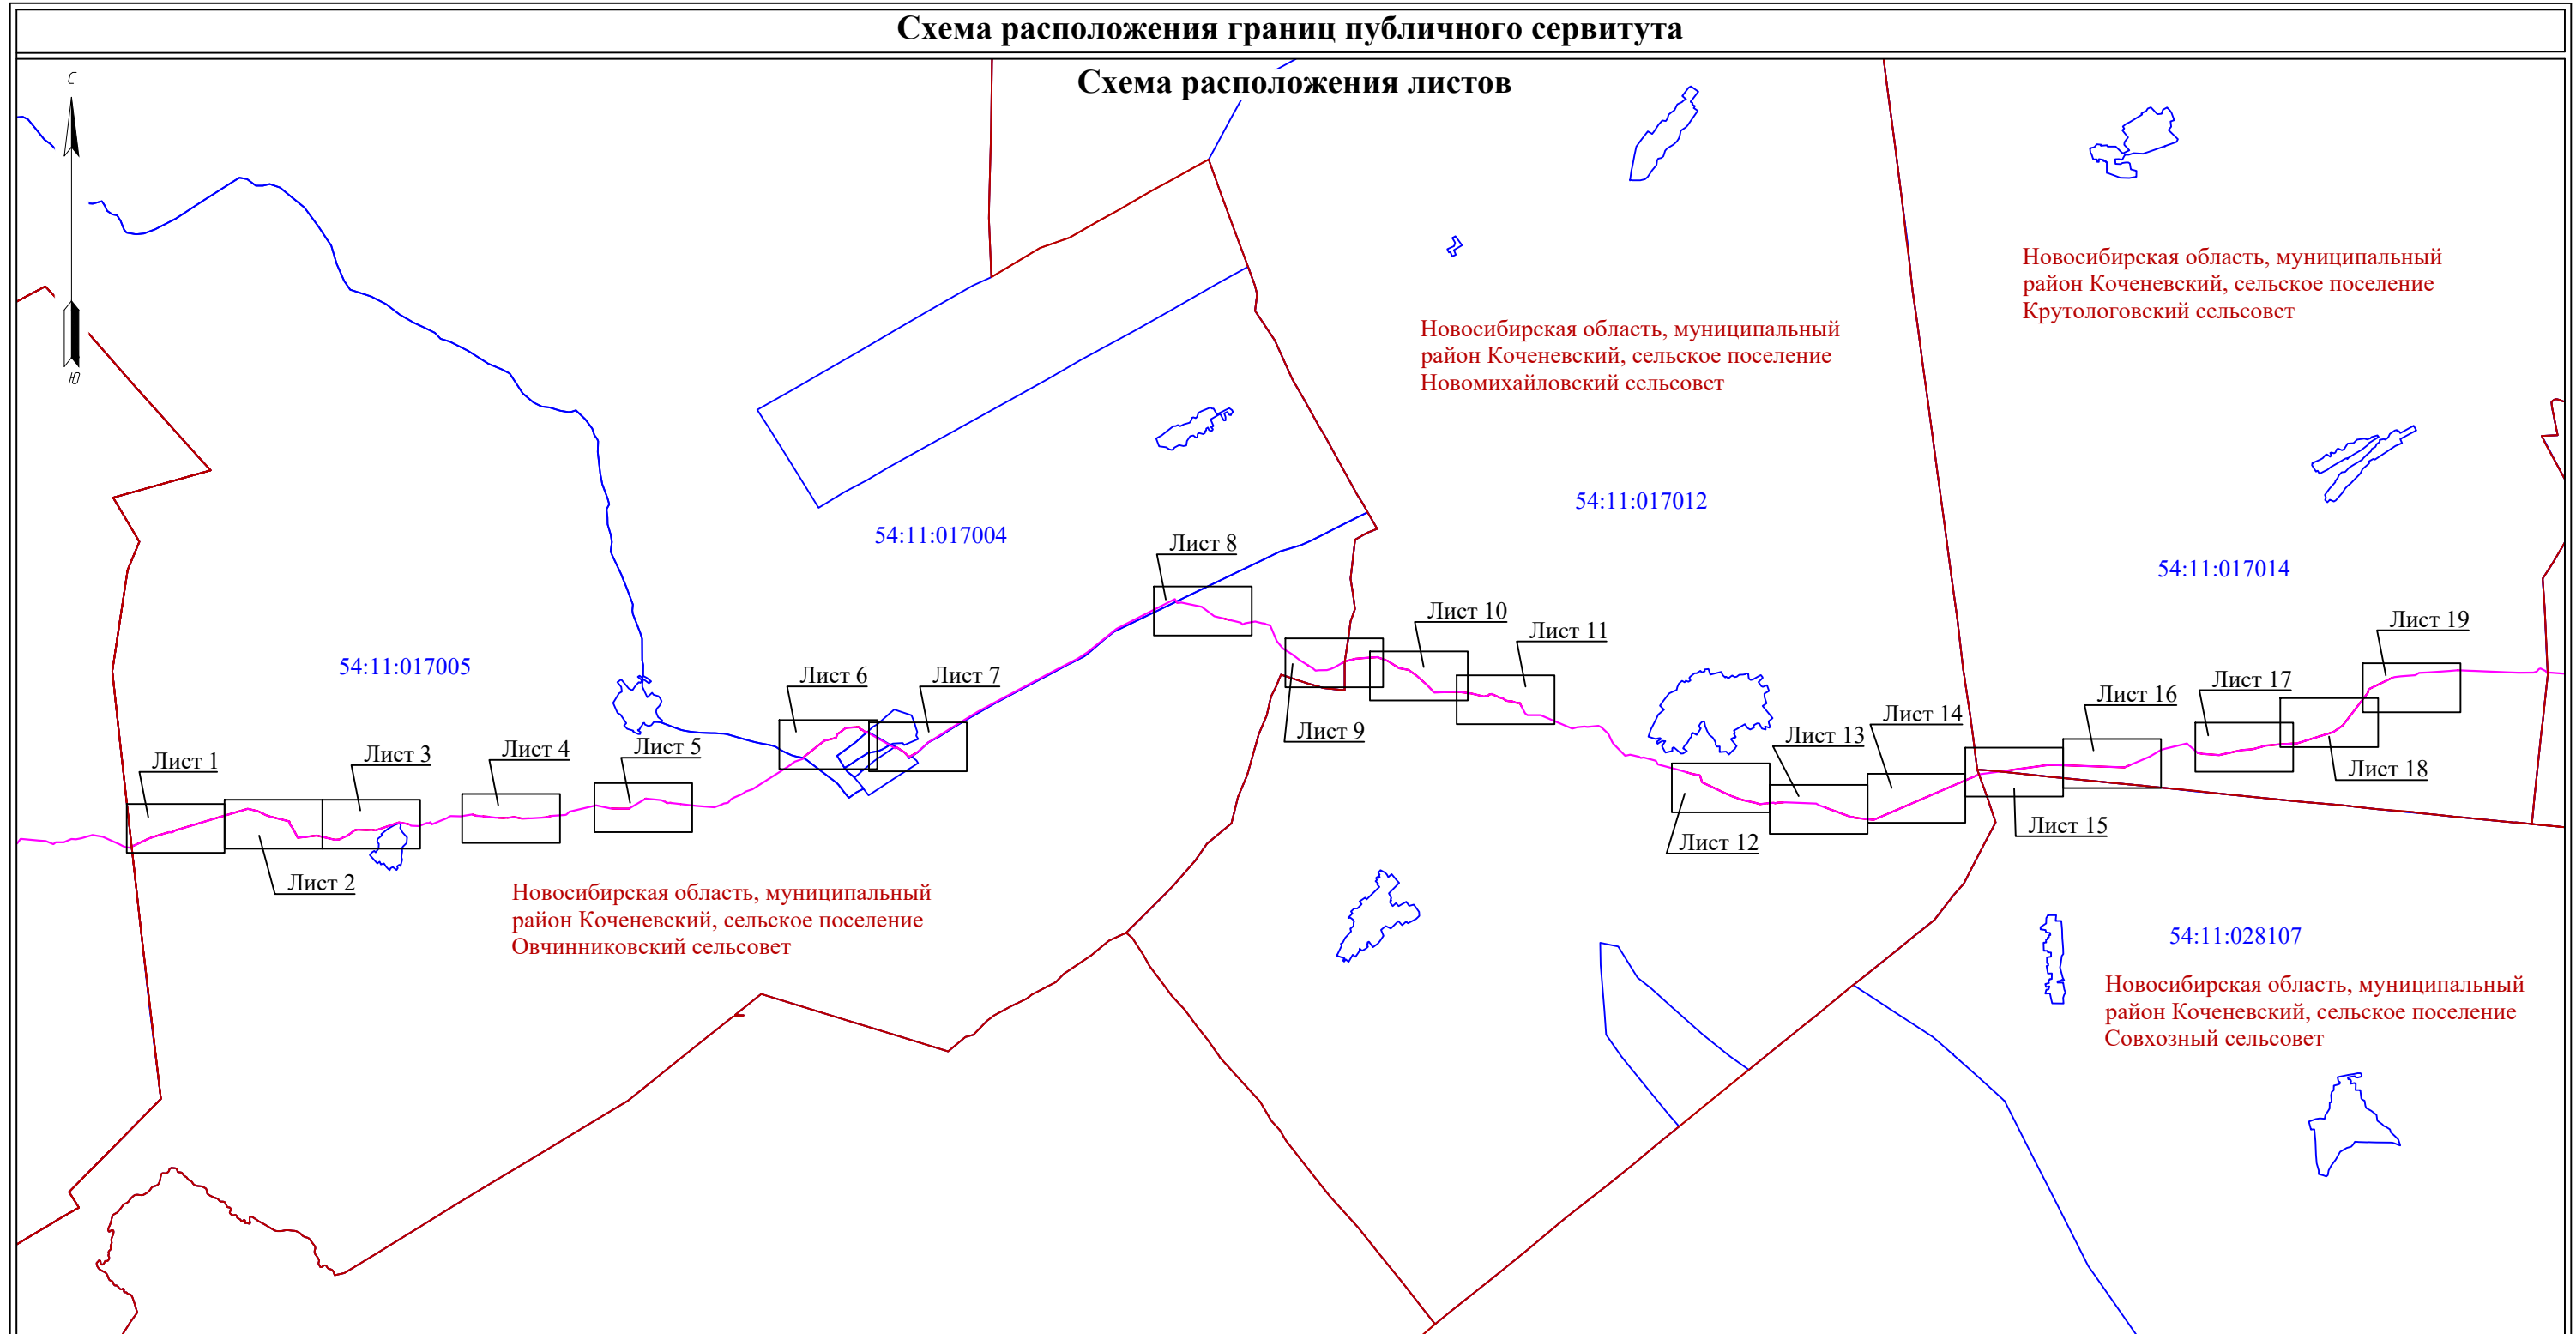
Схема расположения границ публичного сервитута

Схема расположения листов

С

Ю

Новосибирская область, муниципальный район Коченевский, сельское поселение Крутологовский сельсовет

Новосибирская область, муниципальный район Коченевский, сельское поселение Новомихайловский сельсовет

54:11:017012

54:11:017004

54:11:017014

54:11:017005

Лист 8

Лист 10

Лист 11

Лист 19

Лист 6

Лист 7

Лист 16

Лист 17

Лист 14

Лист 13

Лист 9

Лист 18

Лист 1

Лист 3

Лист 4

Лист 5

Лист 15

Лист 12

Лист 2

Новосибирская область, муниципальный район Коченевский, сельское поселение Овчинниковский сельсовет

54:11:028107

Новосибирская область, муниципальный район Коченевский, сельское поселение Совхозный сельсовет